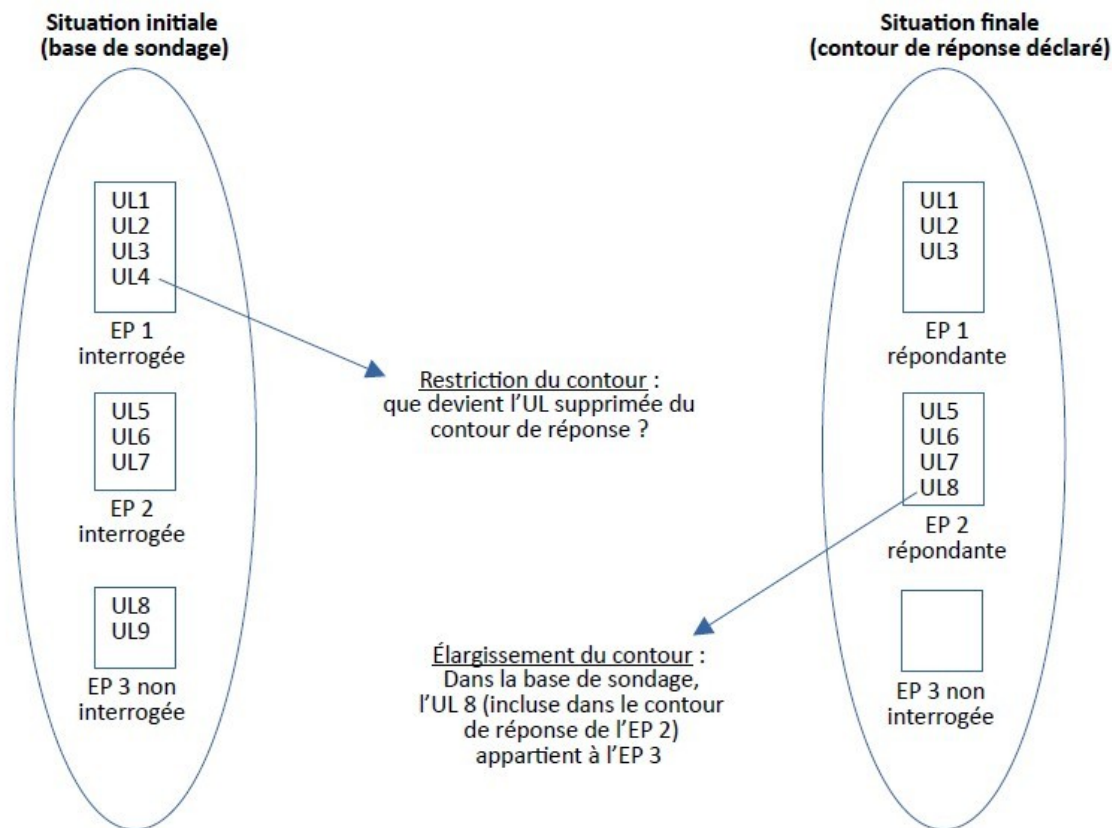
Situation initiale
(base de sondage)

UL1
UL2
UL3
UL4

EP 1
interrogée

UL5
UL6
UL7

EP 2
interrogée

UL8
UL9

EP 3 non
interrogée

Restriction du contour :
que devient l'UL supprimée du contour de réponse ?

Élargissement du contour :
Dans la base de sondage, l'UL 8 (incluse dans le contour de réponse de l'EP 2) appartient à l'EP 3

Situation finale
(contour de réponse déclaré)

UL1
UL2
UL3

EP 1
répondante

UL5
UL6
UL7
UL8

EP 2
répondante

EP 3 non
interrogée